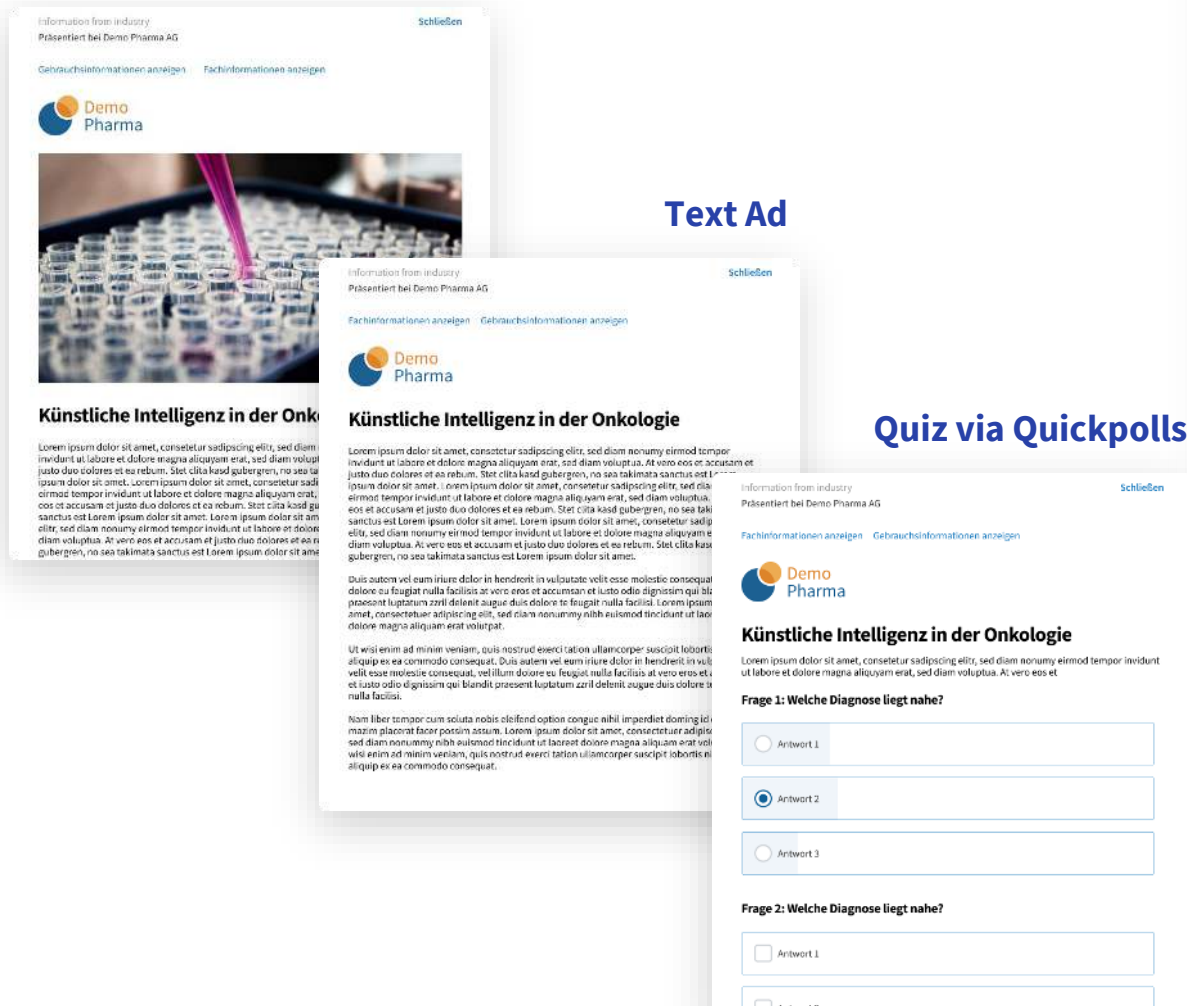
Information from industry
Präsentiert bei Demo Pharma AG

Schließen

Gebrauchsinformationen anzeigen Fachinformationen anzeigen

Demo Pharma

Künstliche Intelligenz in der Onko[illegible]

Lorem ipsum dolor sit amet, consetetur sadipscing elitr, sed diam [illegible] invidunt ut labore et dolore magna aliquyam erat, sed diam volupt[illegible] justo duo dolores et ea rebum. Stet clita kasd gubergren, no sea ta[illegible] ipsum dolor sit amet. Lorem ipsum dolor sit amet, consetetur sadi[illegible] eirmod tempor invidunt ut labore et dolore magna aliquyam erat, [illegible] eos et accusam et justo duo dolores et ea rebum. Stet clita kasd gu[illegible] sanctus est Lorem ipsum dolor sit amet. Lorem ipsum dolor sit am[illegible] elitr, sed diam nonumy eirmod tempor invidunt ut labore et dolore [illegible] diam voluptua. At vero eos et accusam et justo duo dolores et ea r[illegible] gubergren, no sea takimata sanctus est Lorem ipsum dolor sit ame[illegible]

Text Ad

Information from industry
Präsentiert bei Demo Pharma AG

Schließen

Fachinformationen anzeigen Gebrauchsinformationen anzeigen

Demo Pharma

Künstliche Intelligenz in der Onkologie

Lorem ipsum dolor sit amet, consetetur sadipscing elitr, sed diam nonumy eirmod tempor invidunt ut labore et dolore magna aliquyam erat, sed diam voluptua. At vero eos et accusam et justo duo dolores et ea rebum. Stet clita kasd gubergren, no sea takimata sanctus est Lorem ipsum dolor sit amet. Lorem ipsum dolor sit amet, consetetur sadipscing elitr, sed dia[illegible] eirmod tempor invidunt ut labore et dolore magna aliquyam erat, sed diam voluptua. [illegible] eos et accusam et justo duo dolores et ea rebum. Stet clita kasd gubergren, no sea taki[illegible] sanctus est Lorem ipsum dolor sit amet. Lorem ipsum dolor sit amet, consetetur sadip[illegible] elitr, sed diam nonumy eirmod tempor invidunt ut labore et dolore magna aliquyam e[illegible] diam voluptua. At vero eos et accusam et justo duo dolores et ea rebum. Stet clita kas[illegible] gubergren, no sea takimata sanctus est Lorem ipsum dolor sit amet.

Duis autem vel eum iriure dolor in hendrerit in vulputate velit esse molestie consequat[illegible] dolore eu feugiat nulla facilisis at vero eros et accumsan et iusto odio dignissim qui bla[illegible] praesent luptatum zzril delenit augue duis dolore te feugait nulla facilisi. Lorem ipsum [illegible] amet, consectetuer adipiscing elit, sed diam nonummy nibh euismod tincidunt ut lao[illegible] dolore magna aliquam erat volutpat.

Ut wisi enim ad minim veniam, quis nostrud exerci tation ullamcorper suscipit lobortis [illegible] aliquip ex ea commodo consequat. Duis autem vel eum iriure dolor in hendrerit in vulp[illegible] velit esse molestie consequat, vel illum dolore eu feugiat nulla facilisis at vero eros et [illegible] et iusto odio dignissim qui blandit praesent luptatum zzril delenit augue duis dolore te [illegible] nulla facilisi.

Nam liber tempor cum soluta nobis eleifend option congue nihil imperdiet doming id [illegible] mazim placerat facer possim assum. Lorem ipsum dolor sit amet, consectetuer adipisc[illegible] sed diam nonummy nibh euismod tincidunt ut laoreet dolore magna aliquam erat vol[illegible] wisi enim ad minim veniam, quis nostrud exerci tation ullamcorper suscipit lobortis ni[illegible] aliquip ex ea commodo consequat.

Quiz via Quickpolls

Information from industry
Präsentiert bei Demo Pharma AG

Schließen

Fachinformationen anzeigen Gebrauchsinformationen anzeigen

Demo Pharma

Künstliche Intelligenz in der Onkologie

Lorem ipsum dolor sit amet, consetetur sadipscing elitr, sed diam nonumy eirmod tempor invidunt ut labore et dolore magna aliquyam erat, sed diam voluptua. At vero eos et

Frage 1: Welche Diagnose liegt nahe?

Antwort 1

Antwort 2

Antwort 3

Frage 2: Welche Diagnose liegt nahe?

Antwort 1

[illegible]